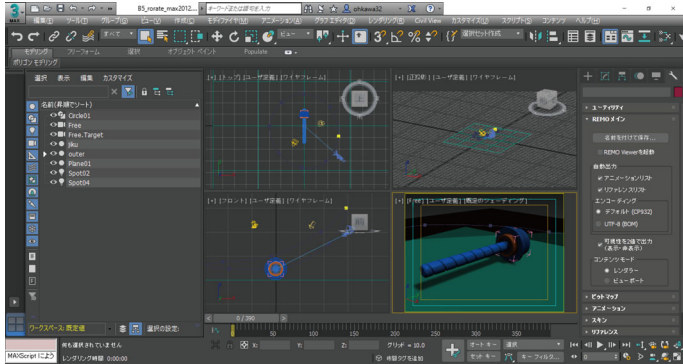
B5_rorate_max2012... キーワードまたは語句を入力 ohkawa32

編集(E) ツール(T) グループ(G) ビュー(V) 作成(C) モディファイヤ(D) アニメーション(A) グラフ エディタ(D) レンダリング(R) Civil View カスタマイズ(U) スクリプト(S) コンテンツ ヘルプ(H)

すべて ビュー 選択セットの作成

モデリング フリーフォーム 選択 オブジェクト ペイント Populate

ポリゴン モデリング

選択 表示 編集 カスタマイズ

名前(昇順でソート)
Circle01
Free
Free.Target
jiku
outer
Plane01
Spot02
Spot04

[+] [トップ] [ユーザ定義] [ワイヤフレーム]

[+] [正投影] [ユーザ定義] [ワイヤフレーム]

[+] [フロント] [ユーザ定義] [ワイヤフレーム]

[+] [Free] [ユーザ定義] [高品質のシェーディング]

ユーティリティ
REMO メイン
名前を付けて保存...
REMO Viewer を起動
自動出力
アニメーションリスト
リファレンスリスト
エンコーディング
デフォルト (CP932)
UTF-8 (BOM)
可視性を2値で出力 (表示/非表示)
コンテンツモード
レンダラー
ビューポート
ビットマップ
アニメーション
スキン
リファレンス

ワークスペース: 既定値 選択の設定:

0 / 390

MAXScript によう

何も選択されていません
レンダリング時間 0:00:00

X: Y: Z: グリッド = 10.0
時間タグを追加
オートキー 選択
セット キー キー フィルタ...